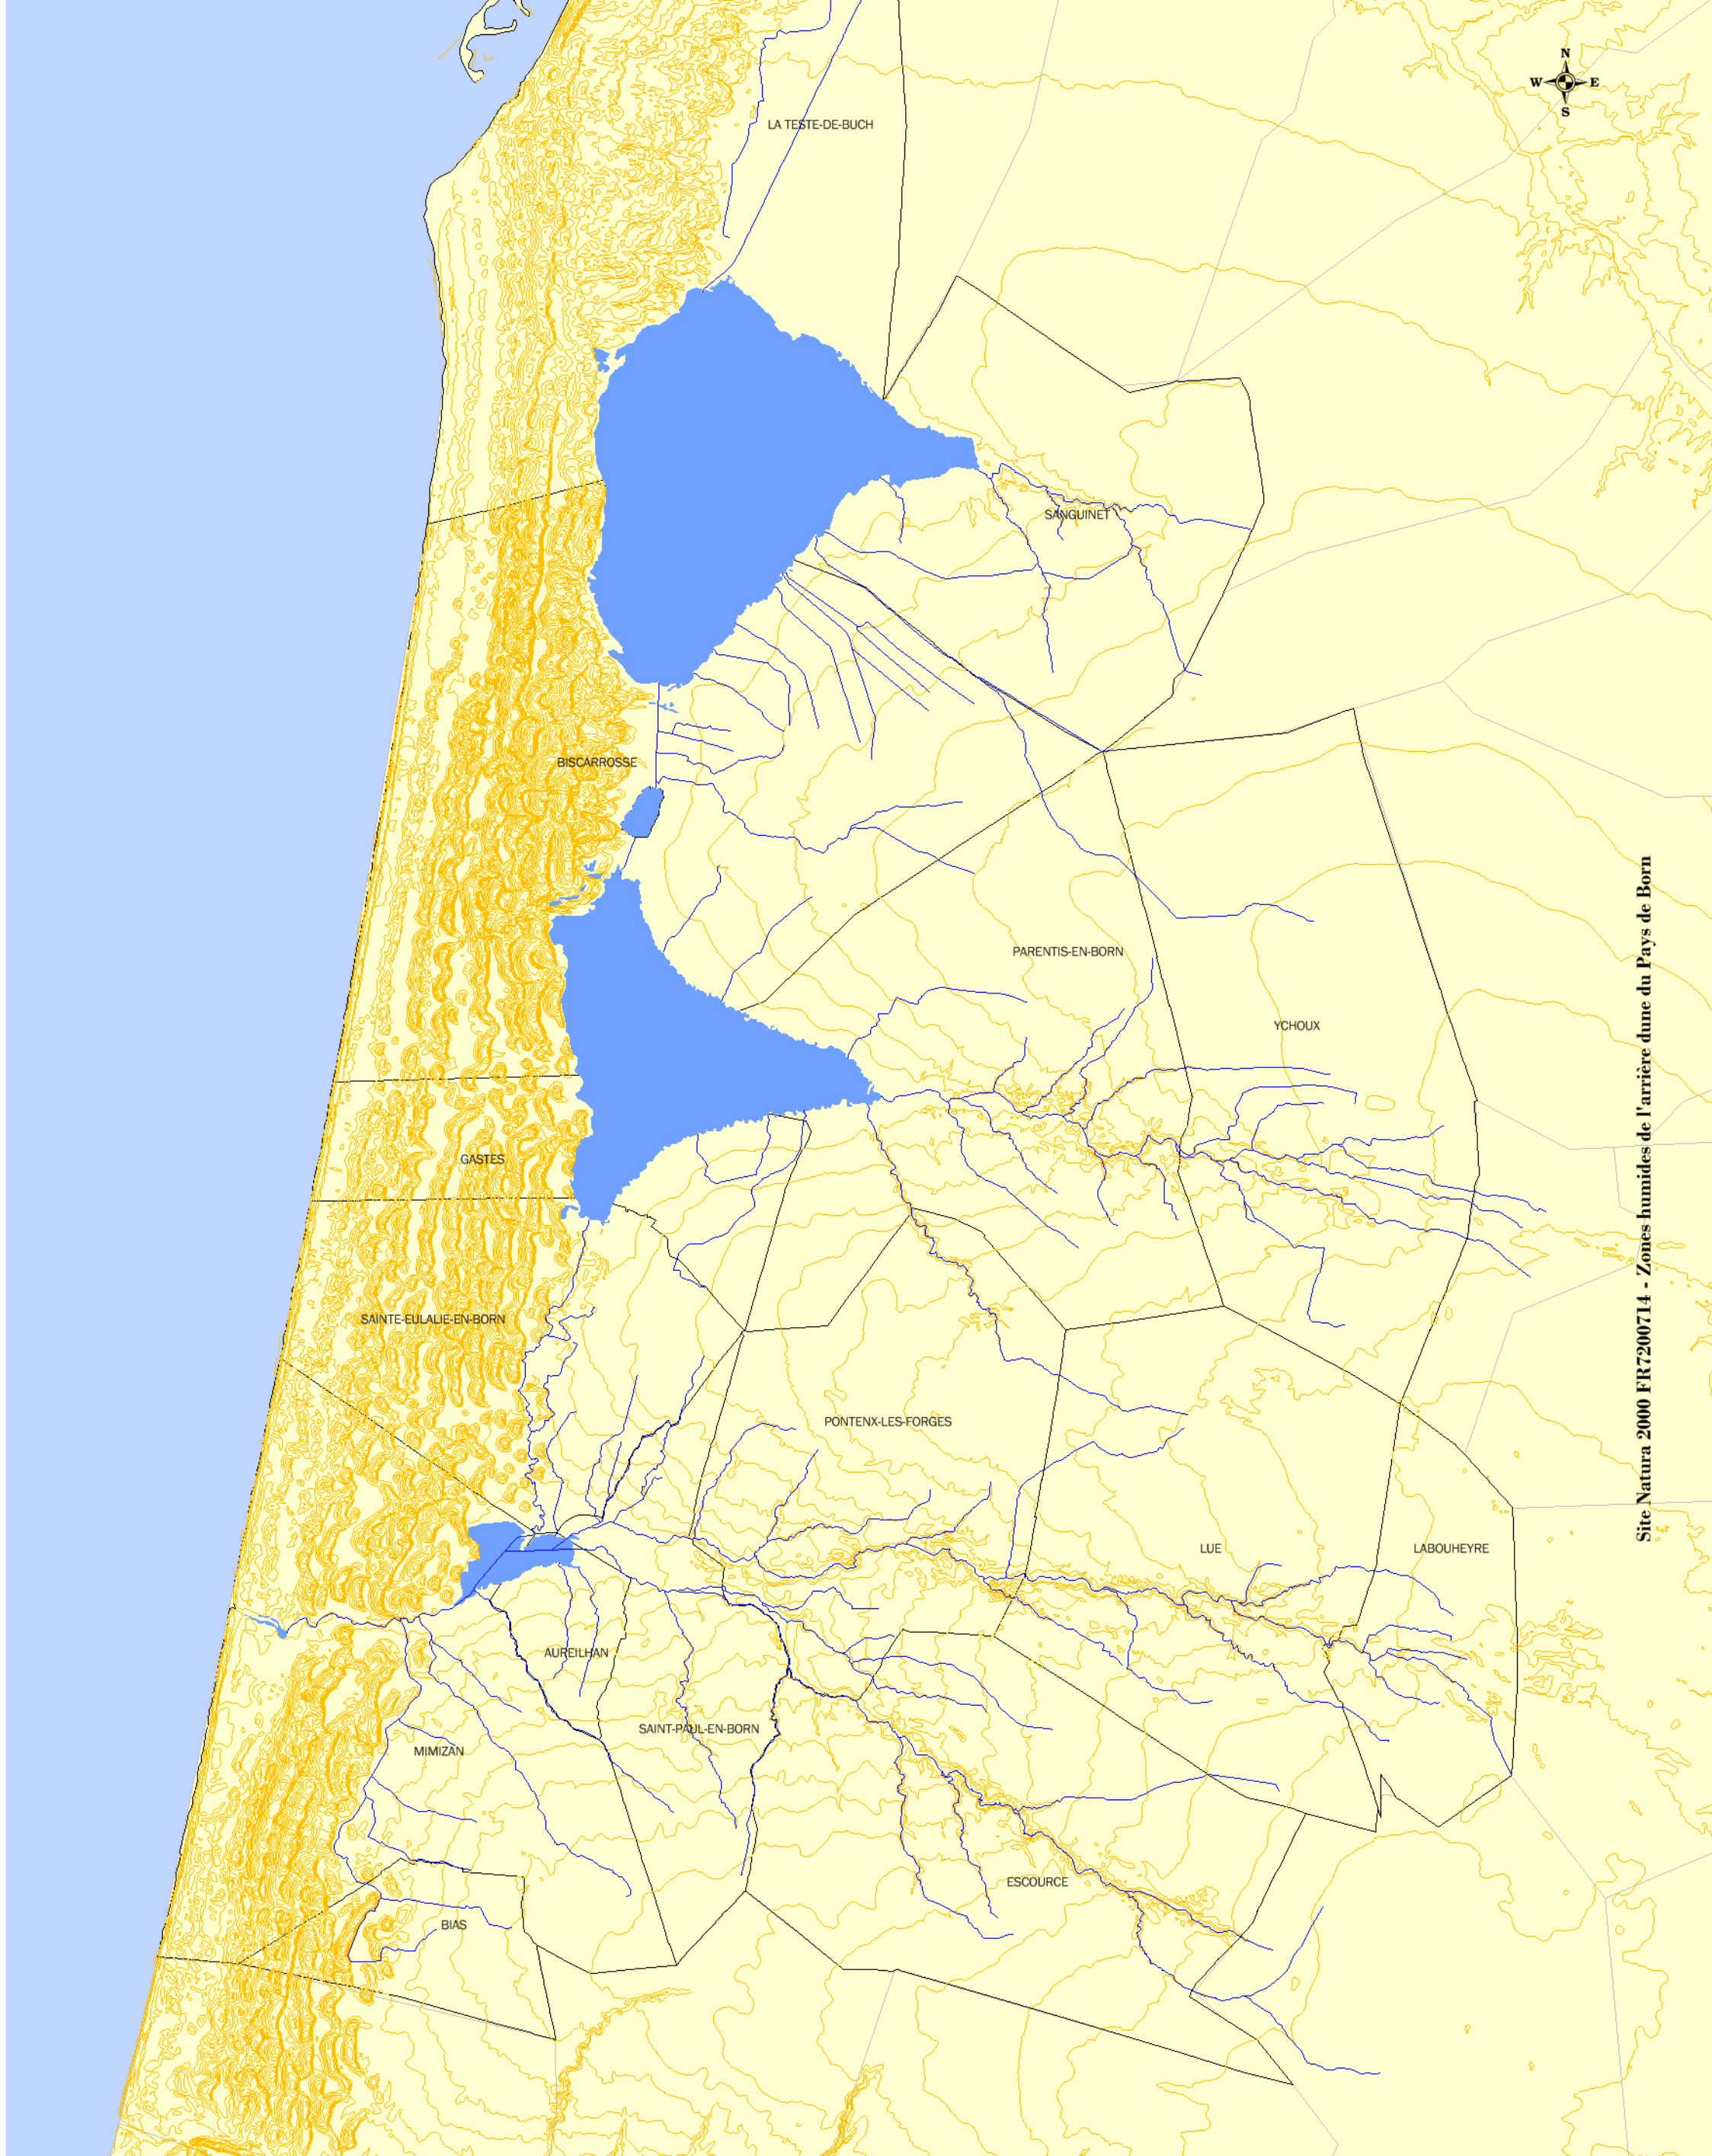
N
W E
S

LA TESTE-DE-BUCH

SANGUINET

BISCARROSSE

PARENTIS-EN-BORN

YCHOUX

GASTES

SAINTE-EULALIE-EN-BORN

PONTENX-LES-FORGES

LUE

LABOUHEYRE

AUREILHAN

SAINT-PAUL-EN-BORN

MIMIZAN

ESCOURCE

BIAS

Site Natura 2000 FR7200714 - Zones humides de l'arrière dune du Pays de Born